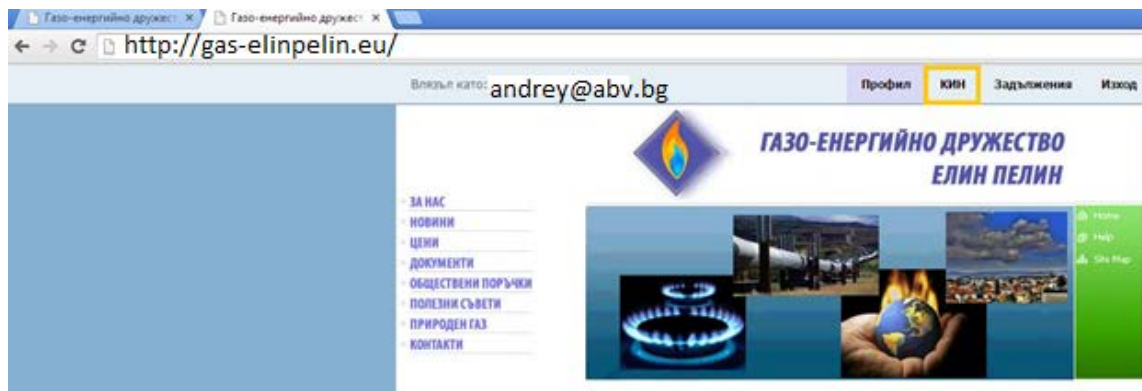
Газо-енергийно дружест ×
Газо-енергийно дружест ×
http://gas-elinpelin.eu/

Влязъл като: andrey@abv.bg
Профил
КИН
Задължения
Изход

ГАЗО-ЕНЕРГИЙНО ДРУЖЕСТВО
ЕЛИН ПЕЛИН

ЗА НАС
НОВИНИ
ЦЕНИ
ДОКУМЕНТИ
ОБЩЕСТВЕНИ ПОРЪЧКИ
ПОЛЕЗНИ СЪВЕТИ
ПРИРОДЕН ГАЗ
КОНТАКТИ

Home
Help
Site Map